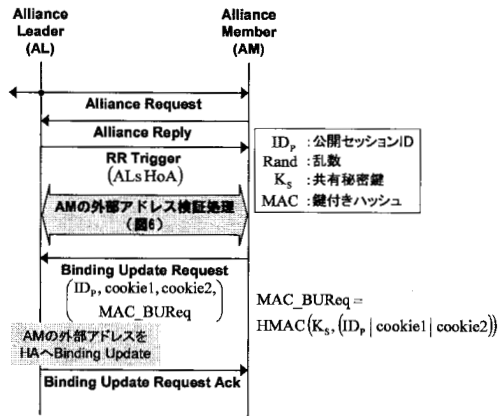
Alliance Leader (AL)

Alliance Member (AM)

Alliance Request

Alliance Reply

RR Trigger
(ALs HoA)

$ID_P$ : 公開セッションID
Rand : 乱数
$K_S$ : 共有秘密鍵
MAC : 鍵付きハッシュ

AMの外部アドレス検証処理
(図6)

Binding Update Request
($ID_P$, cookie1, cookie2, MAC_BUReq)

MAC_BUReq =
$HMAC(K_S, (ID_P | cookie1 | cookie2))$

AMの外部アドレスを
HAへBinding Update

Binding Update Request Ack